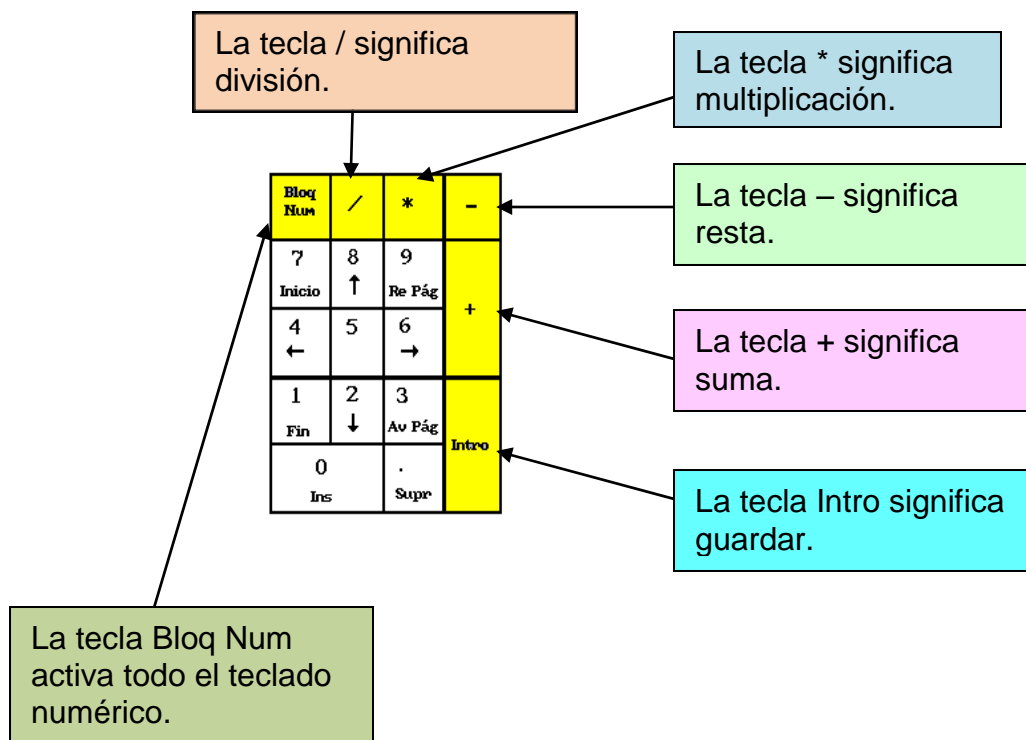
La tecla / significa división.

La tecla * significa multiplicación.

Bloq Num | / | * | -
7 Inicio | 8 ↑ | 9 Re Pág | +
4 ← | 5 | 6 →
1 Fin | 2 ↓ | 3 Av Pág | Intro
0 Ins | . Supr

La tecla – significa resta.

La tecla + significa suma.

La tecla Intro significa guardar.

La tecla Bloq Num activa todo el teclado numérico.